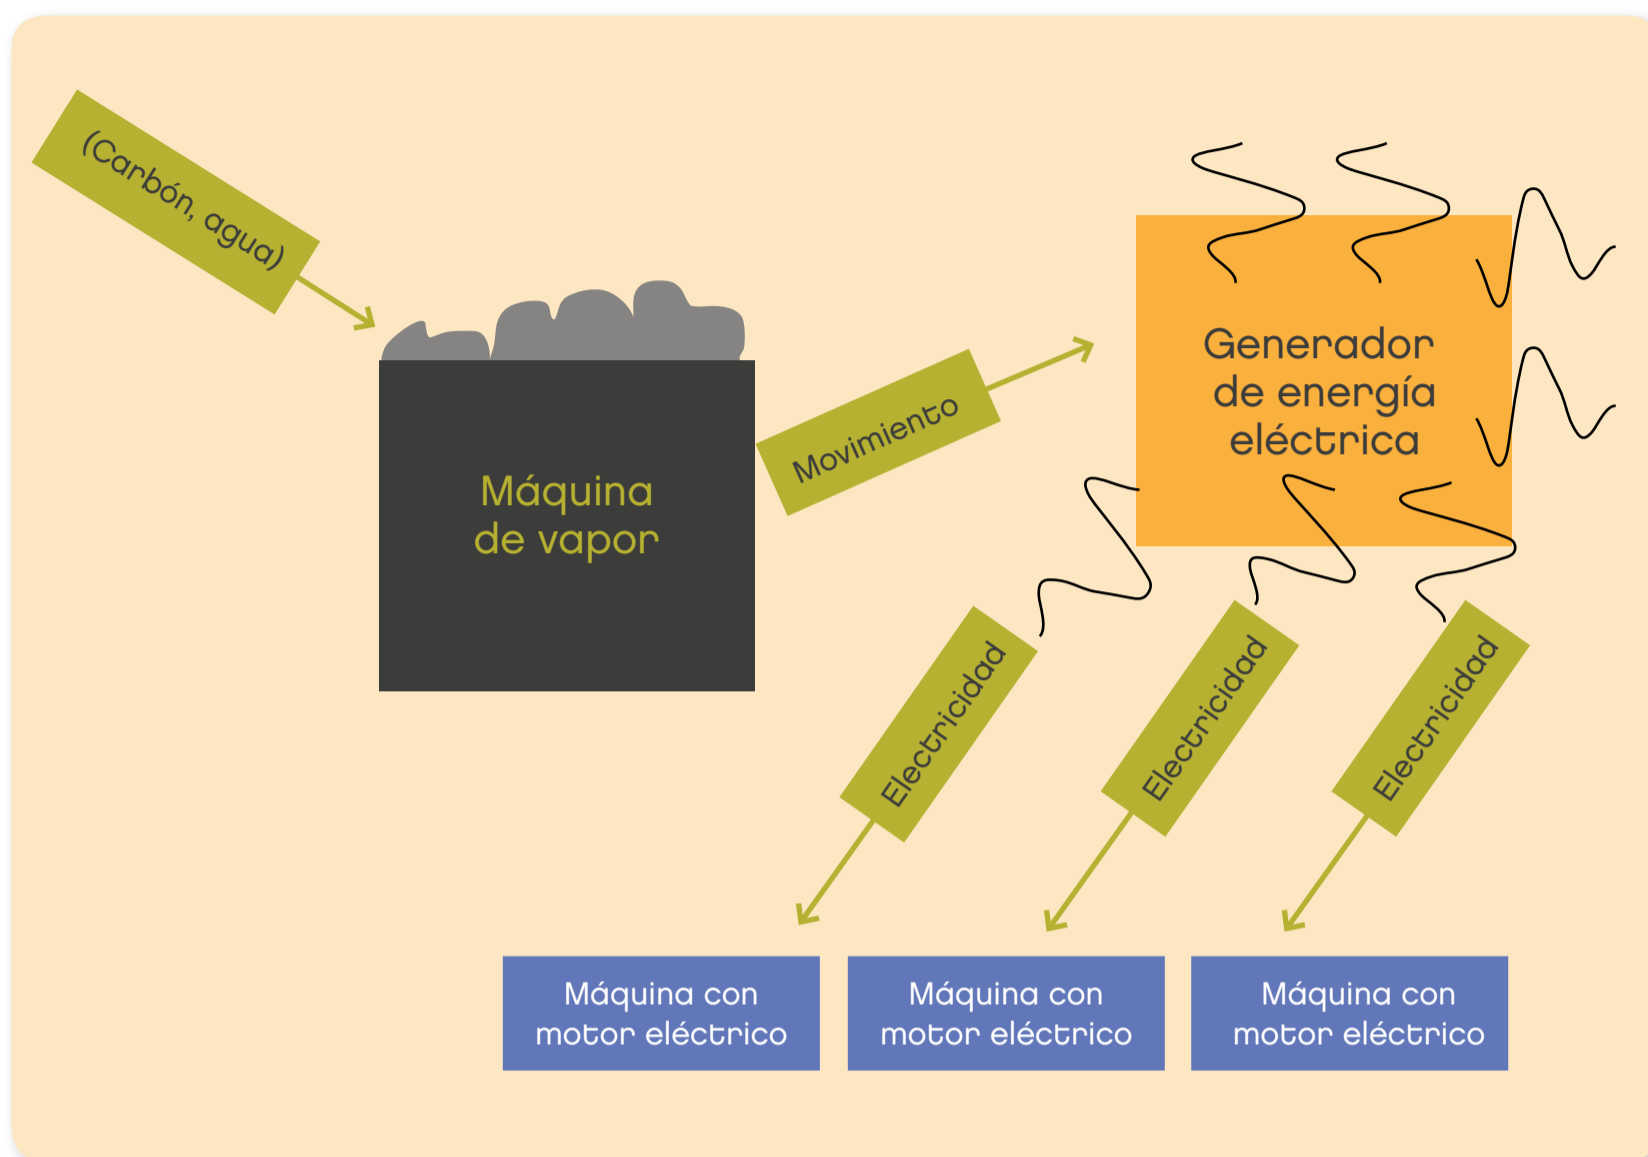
(Carbón, agua)

Máquina de vapor

Movimiento

Generador de energía eléctrica

Electricidad

Electricidad

Electricidad

Máquina con motor eléctrico

Máquina con motor eléctrico

Máquina con motor eléctrico